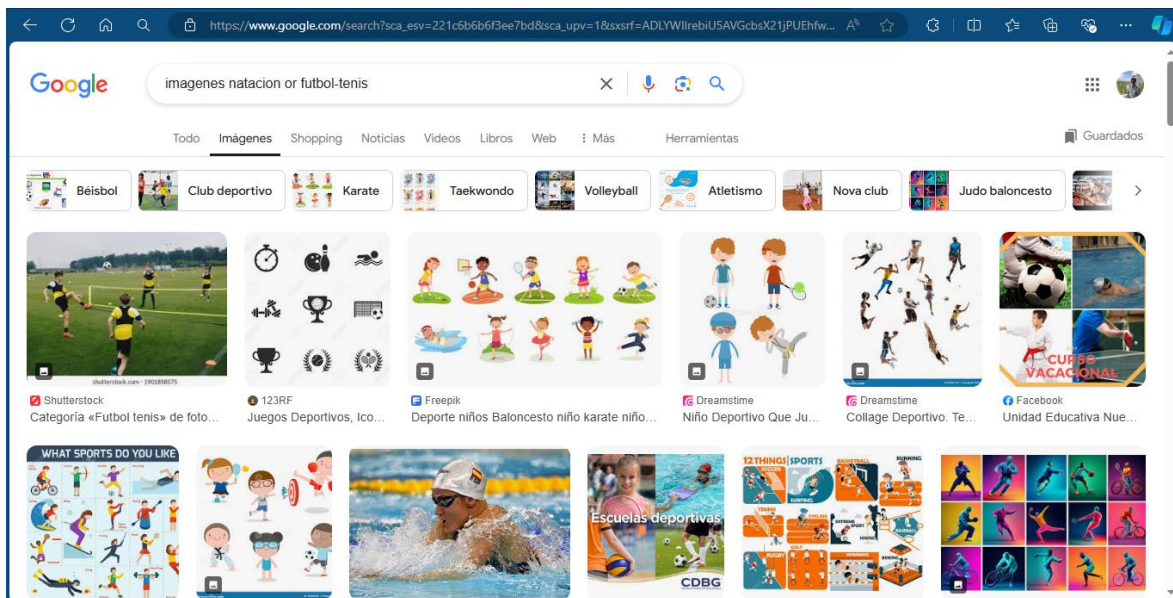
https://www.google.com/search?sca_esv=221c6b6b6f3ee7bd&sca_upv=1&sxsrf=ADLYWIlrebiU5AVGcbsX21jPUEhfw...

Google

imagenes natacion or futbol-tenis

Todo Imágenes Shopping Noticias Videos Libros Web ⋮ Más Herramientas Guardados

Béisbol Club deportivo Karate Taekwondo Volleyball Atletismo Nova club Judo baloncesto

shutterstock.com · 1901858575

Shutterstock
Categoría «Futbol tenis» de foto...

123RF
Juegos Deportivos, Ico...

Freepik
Deporte niños Baloncesto niño karate niño...

Dreamstime
Niño Deportivo Que Ju...

Dreamstime
Collage Deportivo. Te...

CURSO VACACIONAL

Facebook
Unidad Educativa Nue...

WHAT SPORTS DO YOU LIKE

Escuelas deportivas

CDBG

12 THINGS SPORTS SOCCER BASKETBALL RUNNING SURFING TENNIS CYCLING EXTREME SPORT BASEBALL RUGBY GOLF BOXING